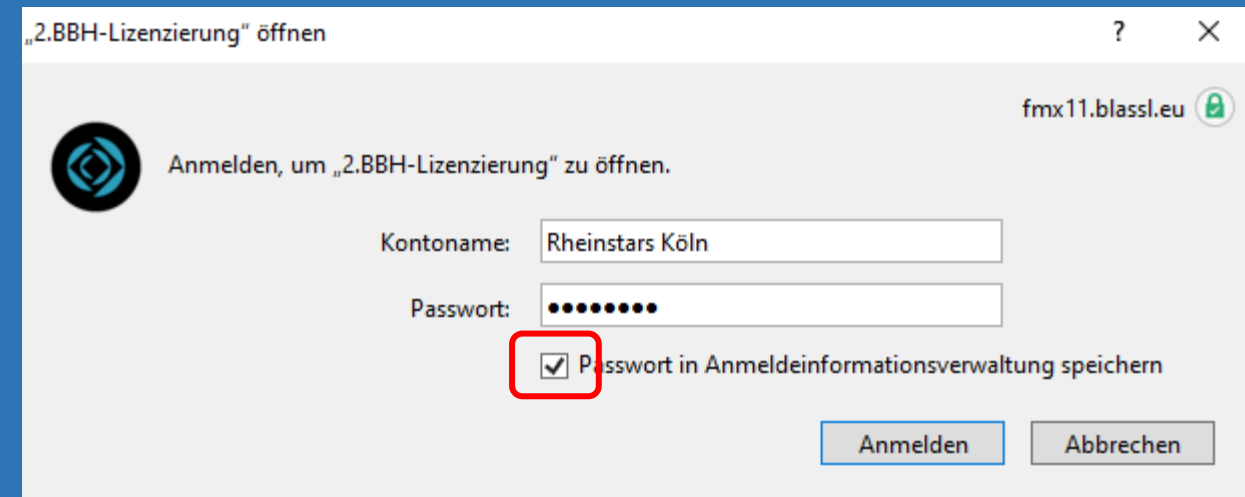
„2.BBH-Lizenzierung“ öffnen

?

X

fmx11.blassl.eu

Anmelden, um „2.BBH-Lizenzierung“ zu öffnen.

Kontoname: Rheinstars Köln

Passwort: ••••••••

Passwort in Anmeldeinformationsverwaltung speichern

Anmelden

Abbrechen